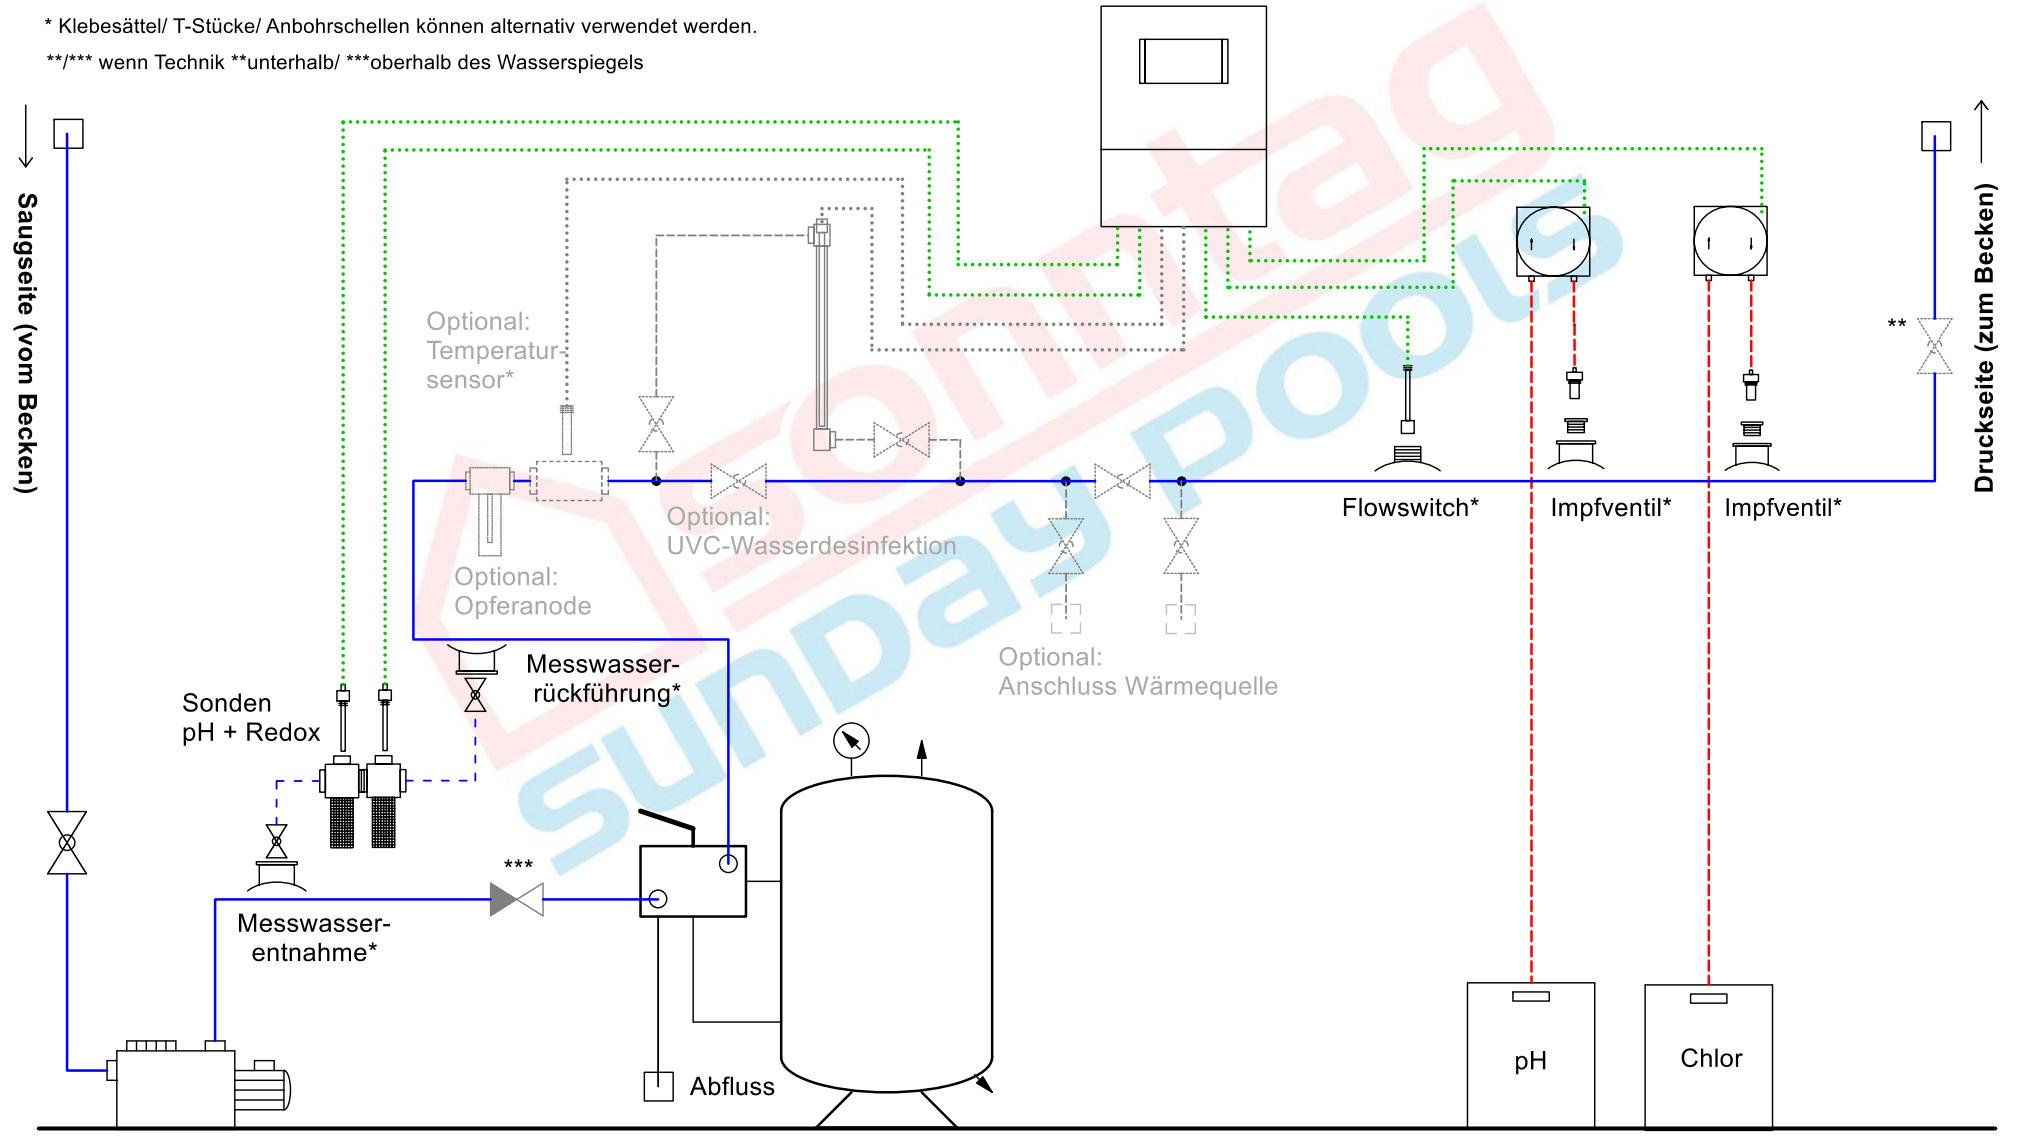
* Klebesättel/ T-Stücke/ Anbohrschellen können alternativ verwendet werden.

**/*** wenn Technik **unterhalb/ ***oberhalb des Wasserspiegels

Saugseite (vom Becken)

Druckseite (zum Becken)

Optional: Temperatursensor*

Optional: UVC-Wasserdesinfektion

Optional: Opferanode

Optional: Anschluss Wärmequelle

Flowswitch*

Impfventil*

Impfventil*

**

Sonden pH + Redox

Messwasserrückführung*

***

Messwasserentnahme*

Abfluss

pH

Chlor

sonntag sunday pools